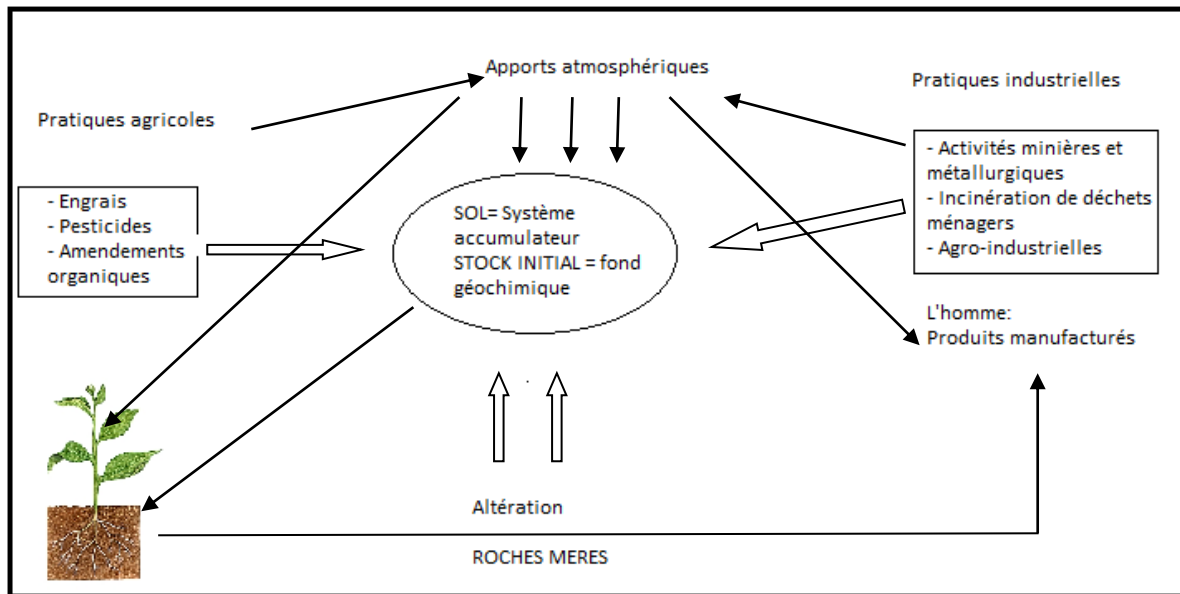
Apports atmosphériques

Pratiques agricoles

Pratiques industrielles

- Engrais
- Pesticides
- Amendements organiques

SOL= Système accumulateur
STOCK INITIAL = fond géochimique

- Activités minières et métallurgiques
- Incinération de déchets ménagers
- Agro-industrielles

L'homme:
Produits manufacturés

Altération

ROCHES MERES